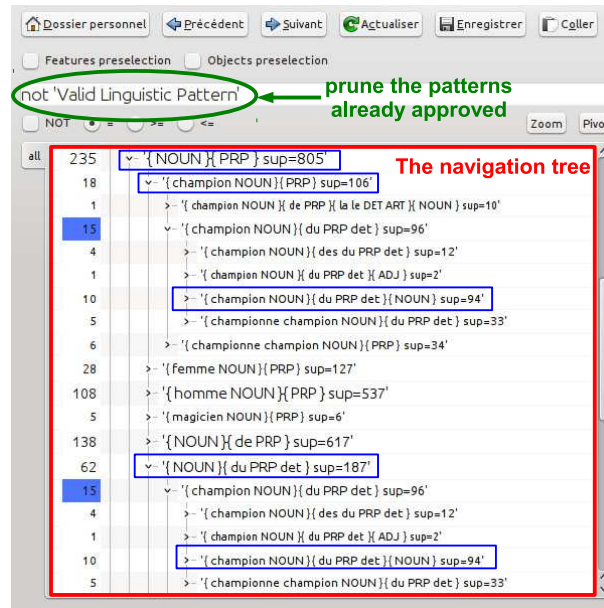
Dossier personnel | Précédent | Suivant | Actualiser | Enregistrer | Coller

Features preselection  Objects preselection

not 'Valid Linguistic Pattern'

prune the patterns already approved

NOT  =  >=  <=

Zoom  Pivo

all

235 '{ NOUN }{ PRP } sup=805'

The navigation tree

18 '{ champion NOUN }{ PRP } sup=106'
1 '{ champion NOUN }{ de PRP }{ la le DET ART }{ NOUN } sup=10'
15 '{ champion NOUN }{ du PRP det } sup=96'
4 '{ champion NOUN }{ des du PRP det } sup=12'
1 '{ champion NOUN }{ du PRP det }{ ADJ } sup=2'
10 '{ champion NOUN }{ du PRP det }{ NOUN } sup=94'
5 '{ championne champion NOUN }{ du PRP det } sup=33'
6 '{ championne champion NOUN }{ PRP } sup=34'
28 '{ femme NOUN }{ PRP } sup=127'
108 '{ homme NOUN }{ PRP } sup=537'
5 '{ magicien NOUN }{ PRP } sup=6'
138 '{ NOUN }{ de PRP } sup=617'
62 '{ NOUN }{ du PRP det } sup=187'
15 '{ champion NOUN }{ du PRP det } sup=96'
4 '{ champion NOUN }{ des du PRP det } sup=12'
1 '{ champion NOUN }{ du PRP det }{ ADJ } sup=2'
10 '{ champion NOUN }{ du PRP det }{ NOUN } sup=94'
5 '{ championne champion NOUN }{ du PRP det } sup=33'